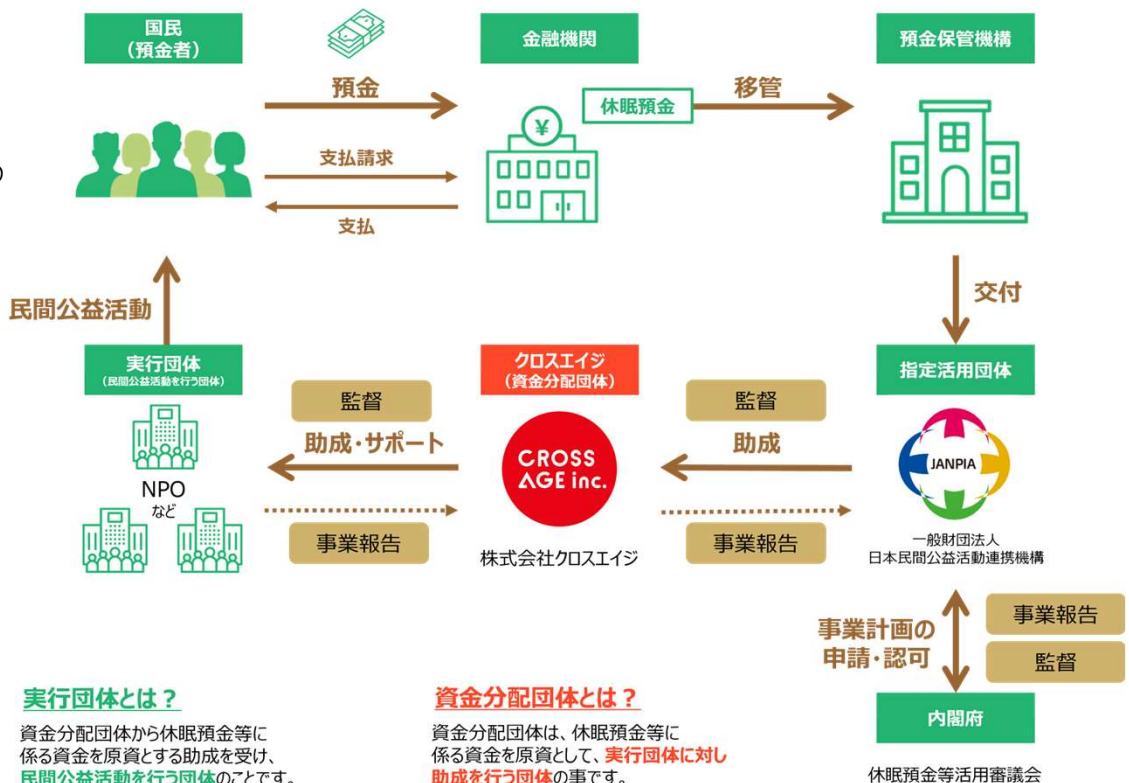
国民
(預金者)

金融機関

預金保管機構

預金

休眠預金

移管

支払請求

支払

交付

民間公益活動

実行団体
(民間公益活動を行う団体)

クロスエイジ
(資金分配団体)

指定活用団体

監督

監督

助成・サポート

助成

CROSS AGE inc.

JANPIA

NPO
など

事業報告

事業報告

株式会社クロスエイジ

一般財団法人
日本民間公益活動連携機構

事業計画の
申請・認可

事業報告

監督

内閣府

実行団体とは？

資金分配団体から休眠預金等に係る資金を原資とする助成を受け、民間公益活動を行う団体のことです。

資金分配団体とは？

資金分配団体は、休眠預金等に係る資金を原資として、実行団体に対し助成を行う団体の事です。

休眠預金等活用審議会